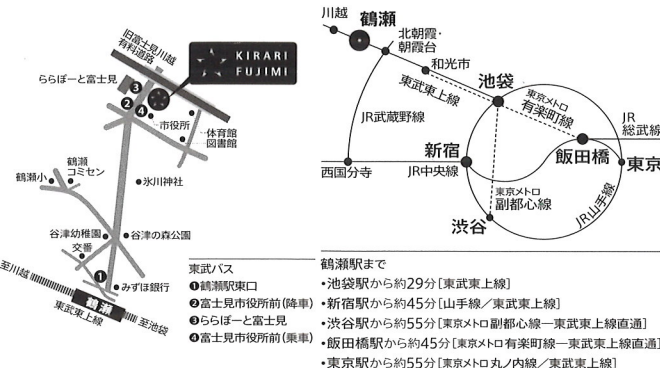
旧富士見川越有料道路
KIRARI FUJIMI
ららぽーと富士見
③
②
④
市役所
体育館
図書館
鶴瀬小
鶴瀬コミセン
氷川神社
谷津幼稚園
谷津の森公園
交番
①
みずほ銀行
至川越
鶴瀬
東武東上線
至池袋

東武バス
①鶴瀬駅東口
②富士見市役所前(降車)
③ららぽーと富士見
④富士見市役所前(乗車)

川越
鶴瀬
北朝霞・朝霞台
和光市
東武東上線
池袋
東京メトロ有楽町線
JR武蔵野線
新宿
飯田橋
JR総武線
西国分寺
JR中央線
東京メトロ副都心線
渋谷
JR山手線
東京

鶴瀬駅まで
•池袋駅から約29分[東武東上線]
•新宿駅から約45分[山手線/東武東上線]
•渋谷駅から約55分[東京メトロ副都心線ー東武東上線直通]
•飯田橋駅から約45分[東京メトロ有楽町線ー東武東上線直通]
•東京駅から約55分[東京メトロ丸ノ内線/東武東上線]